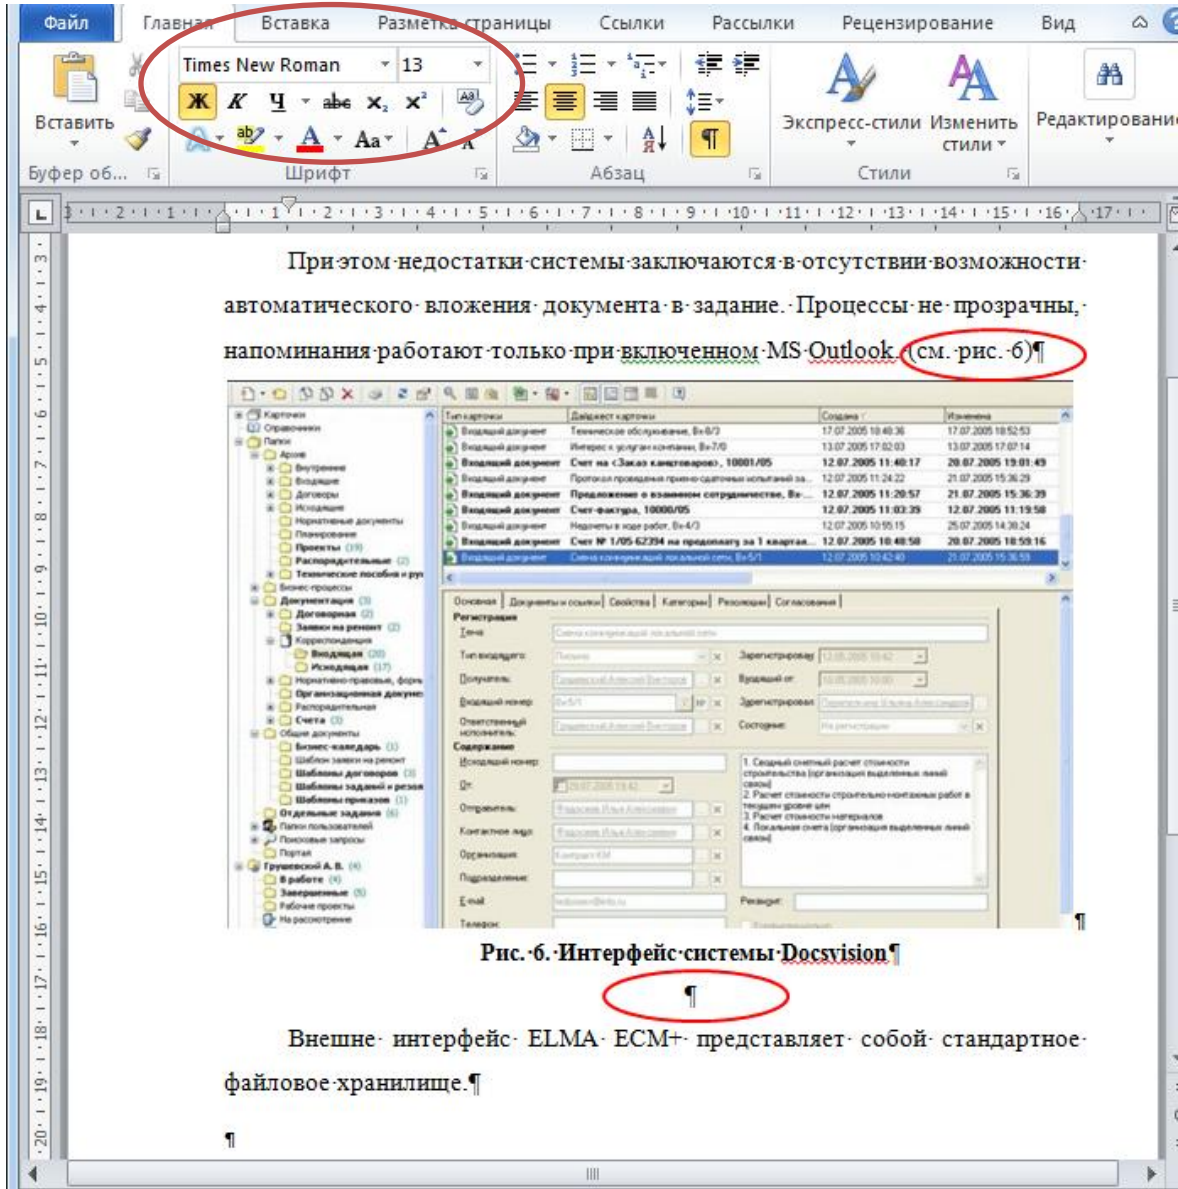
Файл Главная Вставка Разметка страницы Ссылки Рассылки Рецензирование Вид

Вставить
Буфер об...

Times New Roman 13
Ж К Ч abc $x_2$ $x^2$
Аа
Шрифт

Абзац

¶

Экспресс-стили Изменить стили
Стили

Редактирование

При этом недостатки системы заключаются в отсутствии возможности автоматического вложения документа в задание. Процессы не прозрачны, напоминания работают только при включенном MS Outlook. (см. рис. 6)¶

Рис. 6. Интерфейс системы Docsvision¶

¶

Внешне интерфейс ELMA ECM+ представляет собой стандартное файловое хранилище.¶

¶